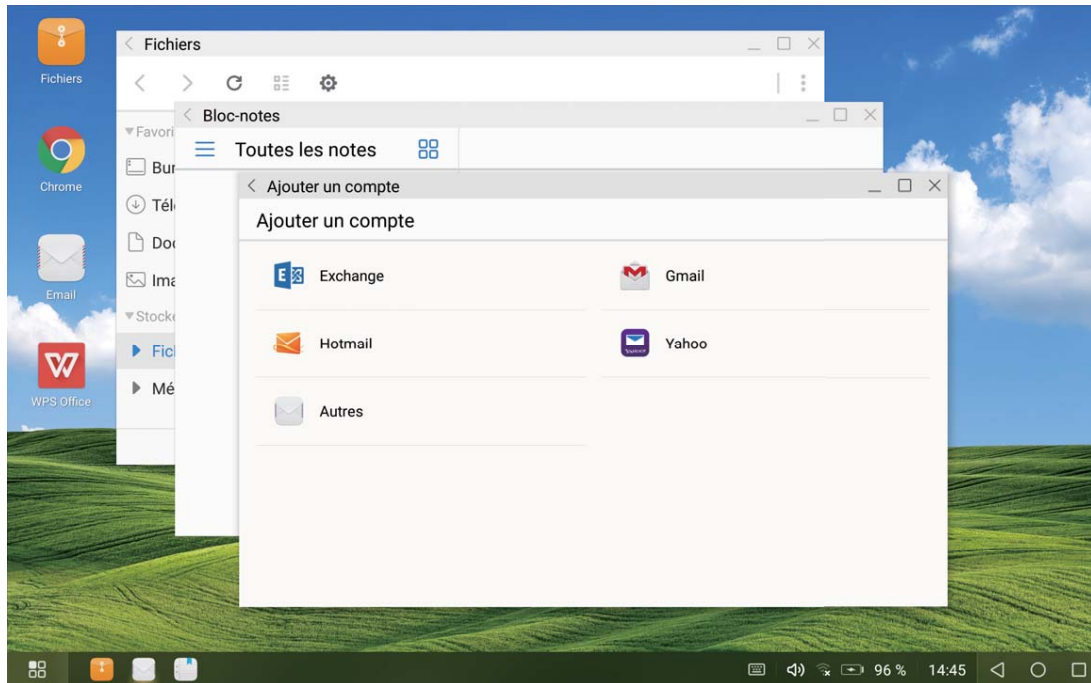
Fichiers

Chrome

Email

WPS Office

Fichiers

▾Favori

Bur

Télé

Doc

Ima

▾Stocke

Fich

Mé

Bloc-notes

Toutes les notes

Ajouter un compte

Ajouter un compte

Exchange

Gmail

Hotmail

Yahoo

Autres

96 %

14:45